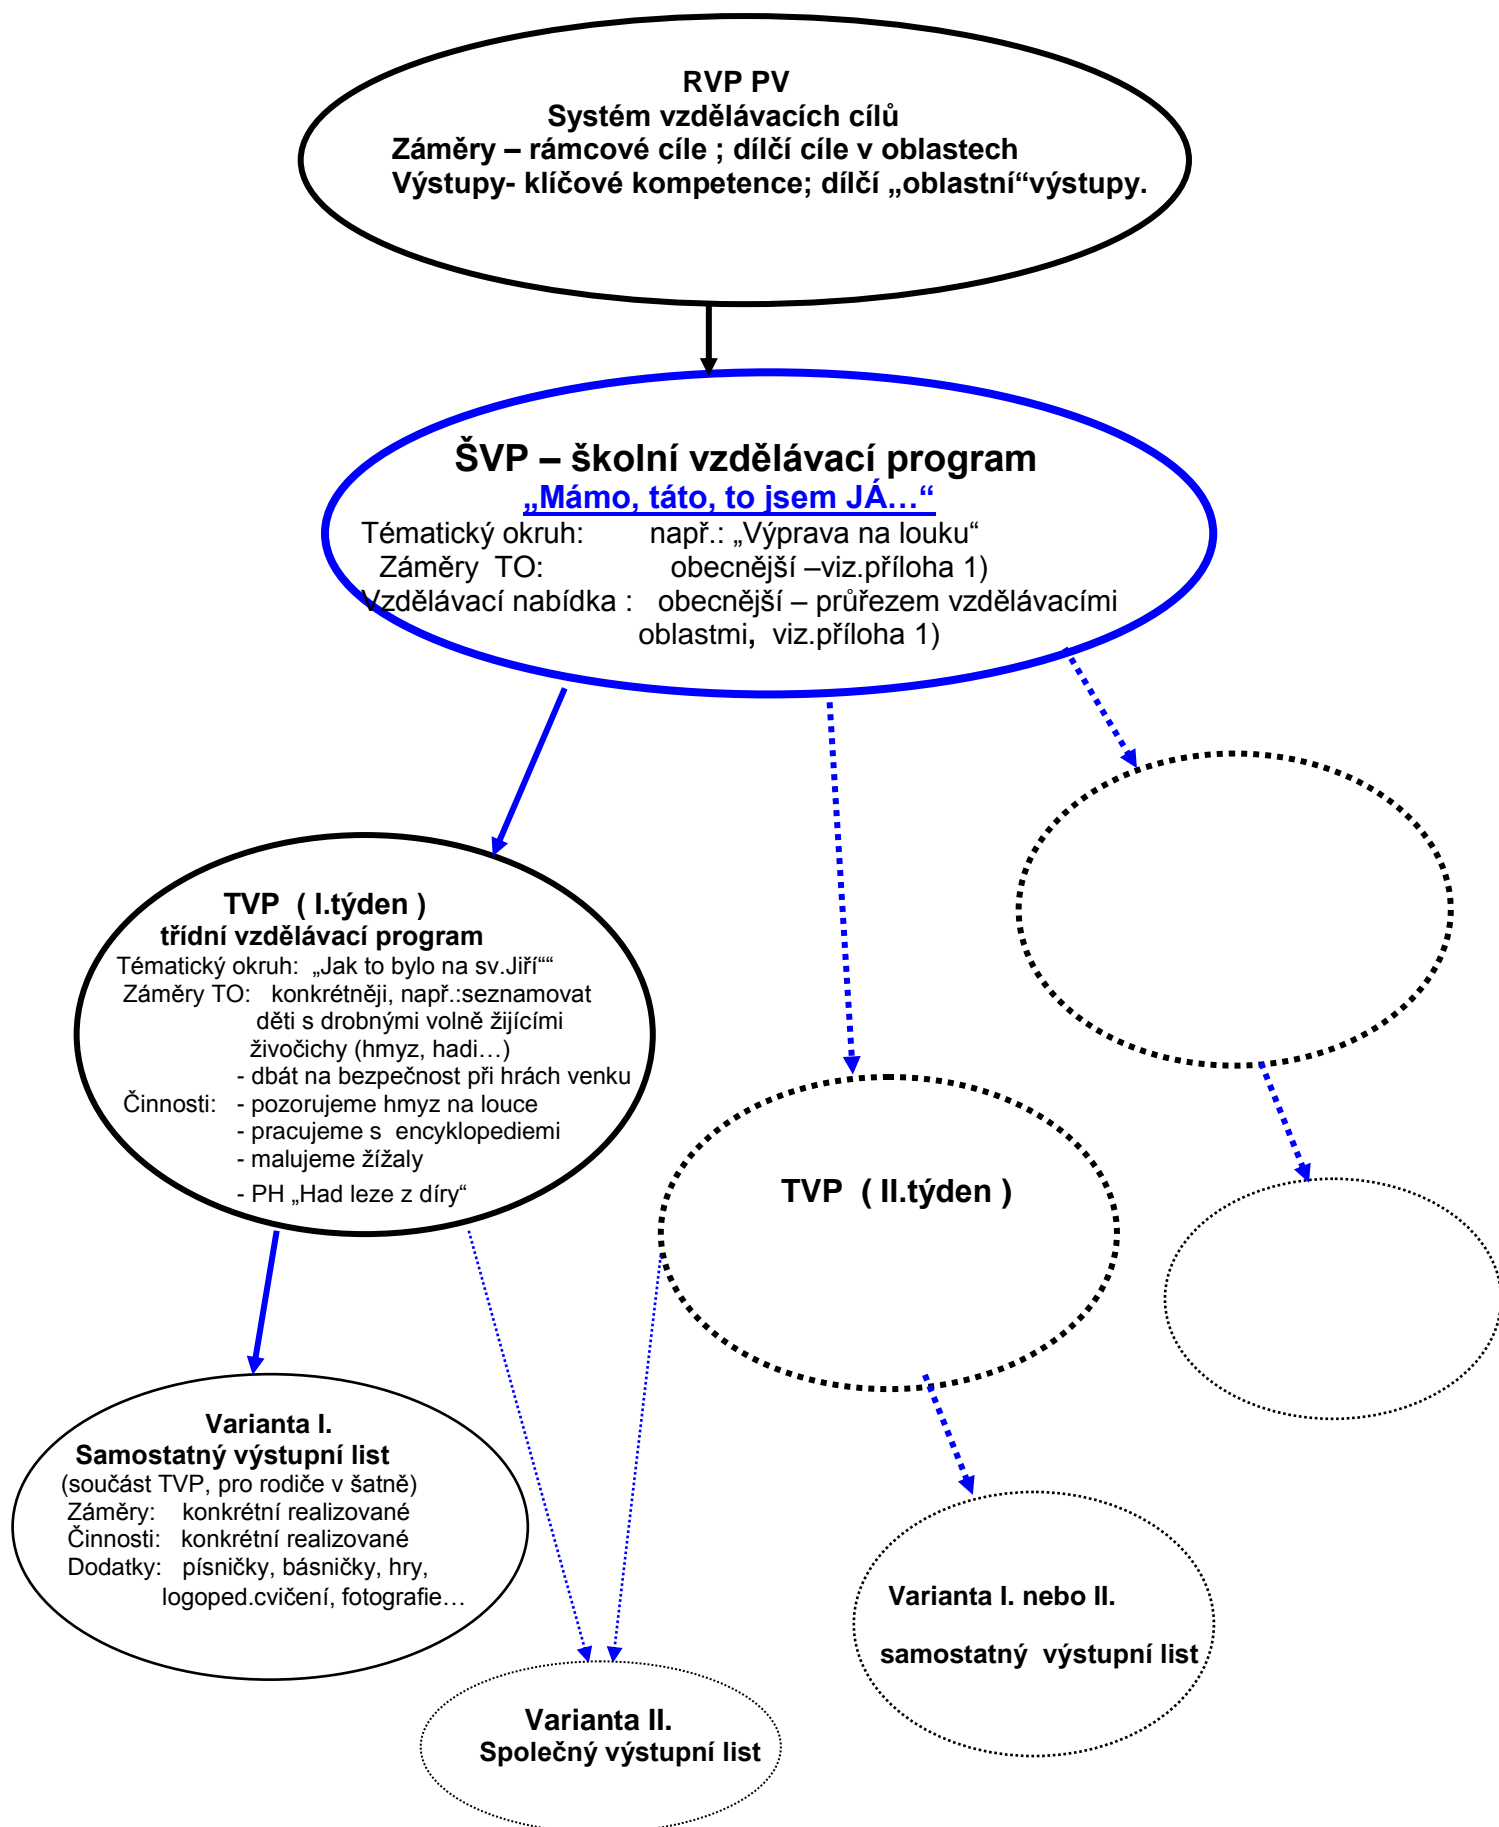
RVP PV
Systém vzdělávacích cílů
Záměry – rámcové cíle ; dílčí cíle v oblastech
Výstupy- klíčové kompetence; dílčí „oblastní“výstupy.

ŠVP – školní vzdělávací program
„Mámo, táto, to jsem JÁ…“
Tématický okruh: např.: „Výprava na louku“
Záměry TO: obecnější –viz.příloha 1)
Vzdělávací nabídka : obecnější – průřezem vzdělávacími oblastmi, viz.příloha 1)

TVP ( I.týden )
třídní vzdělávací program
Tématický okruh: „Jak to bylo na sv.Jiří““
Záměry TO: konkrétněji, např.:seznamovat děti s drobnými volně žijícími živočichy (hmyz, hadi…)
- dbát na bezpečnost při hrách venku
Činnosti: - pozorujeme hmyz na louce
- pracujeme s encyklopediemi
- malujeme žížaly
- PH „Had leze z díry“

TVP ( II.týden )

Varianta I.
Samostatný výstupní list
(součást TVP, pro rodiče v šatně)
Záměry: konkrétní realizované
Činnosti: konkrétní realizované
Dodatky: písničky, básničky, hry, logoped.cvičení, fotografie…

Varianta I. nebo II.
samostatný výstupní list

Varianta II.
Společný výstupní list